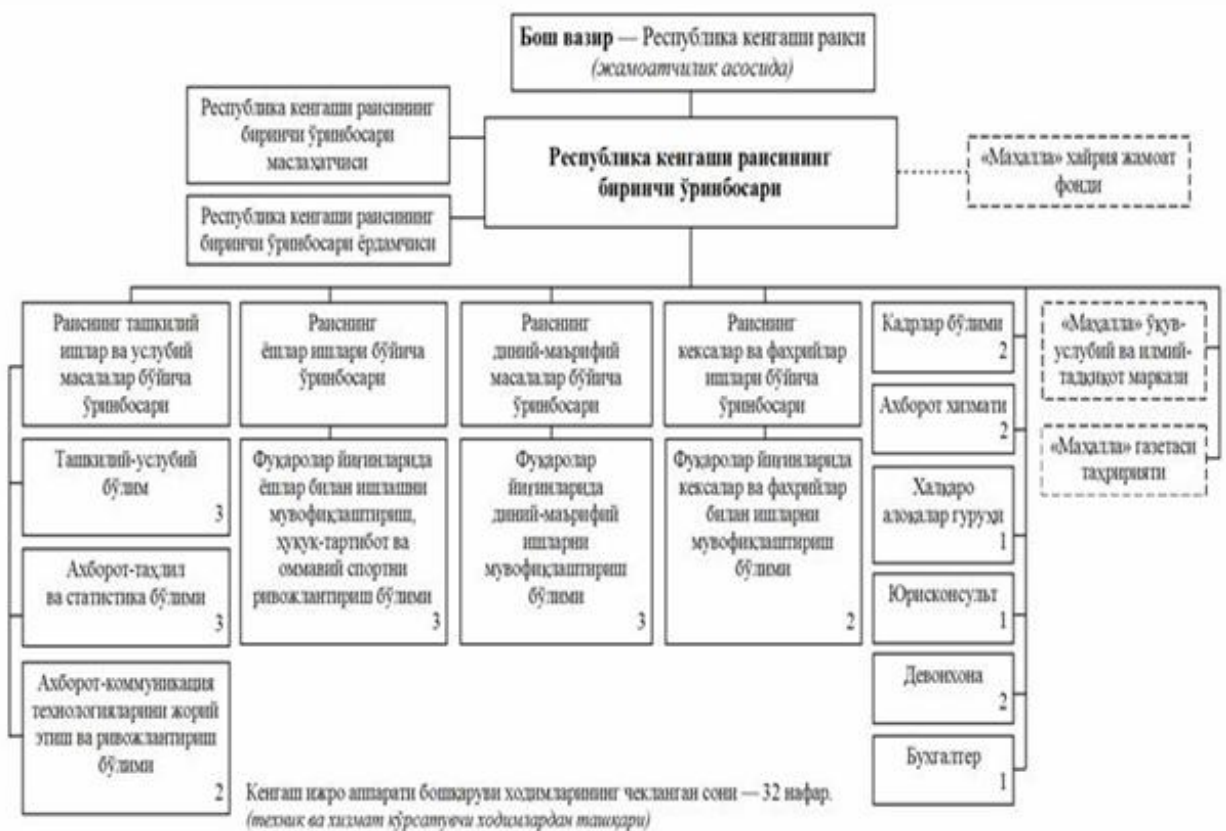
**Бош вазир** — Республика кенгаши раиси
*(жамоатчилик асосида)*

Республика кенгаши раисининг биринчи ўринбосари маслаҳатчиси

**Республика кенгаши раисининг биринчи ўринбосари**

«Маҳалла» хайрия жамоат фонди

Республика кенгаши раисининг биринчи ўринбосари ёрдамчиси

Раисининг ташкилий ишлар ва услубий масалалар бўйича ўринбосари

Ташкилий-услубий бўлим 3

Ахборот-таҳлил ва статистика бўлими 3

Ахборот-коммуникация технологияларини жорий этиш ва ривожлантириш бўлими 2

Раисининг ёшлар ишлари бўйича ўринбосари

Фуқаролар йиғинларида ёшлар билан ишлашни мувофиқлаштириш, ҳуқуқ-тартибот ва оммавий спортни ривожлантириш бўлими 3

Раисининг диний-маърифий масалалар бўйича ўринбосари

Фуқаролар йиғинларида диний-маърифий ишларни мувофиқлаштириш бўлими 3

Раисининг кексалар ва фахрийлар ишлари бўйича ўринбосари

Фуқаролар йиғинларида кексалар ва фахрийлар билан ишларни мувофиқлаштириш бўлими 2

Кадрлар бўлими 2

Ахборот хизмати 2

Халқаро алоқалар гуруҳи 1

Юрисконсульт 1

Девонхона 2

Бухгалтер 1

«Маҳалла» ўқув-услубий ва илмий-тадқиқот маркази

«Маҳалла» газетаси таҳририяти

Кенгаш ижро аппарати бошқаруви ходимларининг чекланган сони — 32 нафар.
*(техник ва хизмат кўрсатувчи ходимлардан ташқари)*